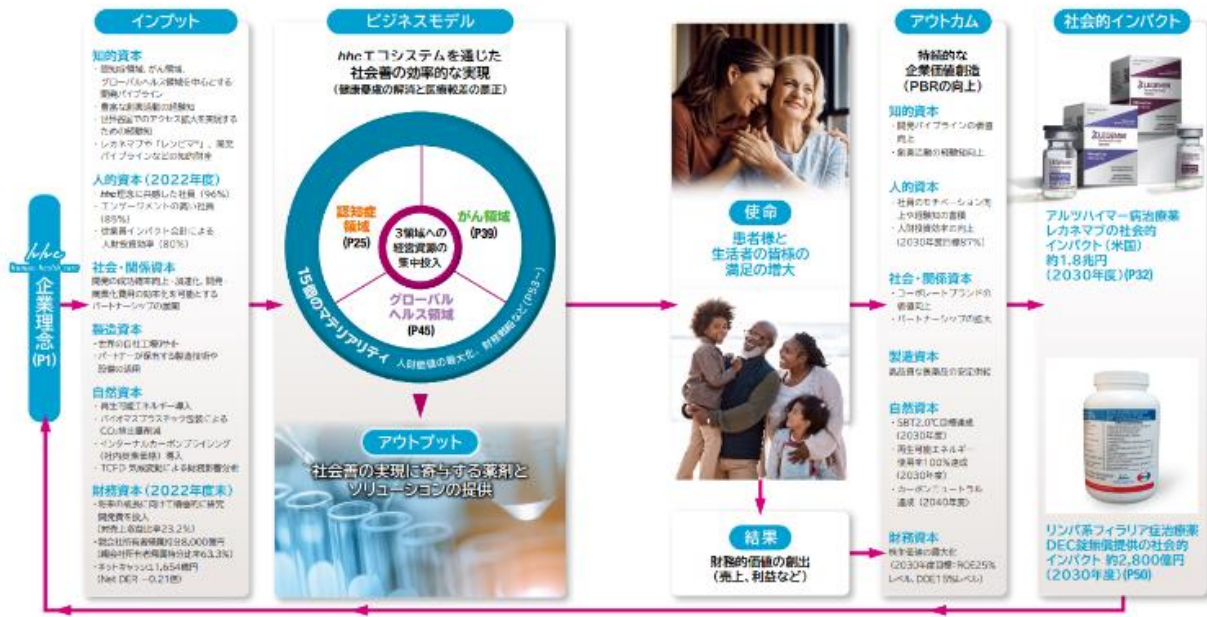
hhc
human health care
企業理念
(P1)

インプット

知的資本
・認知症領域、がん領域、グローバルヘルス領域を中心とする開発パイプライン
・豊富な創薬活動の経験知
・世界各国でのアクセス拡大を実現するための経験知
・レカネマブや「レンビマ」、開発パイプラインなどの知的財産

人的資本（2022年度）
・hhc理念に共感した社員（96%）
・エンゲージメントの高い社員（85%）
・従業員インパクト会計による人財投資効率（80%）

社会・関係資本
開発の成功確率向上・迅速化、開発・商業化費用の効率化を可能とするパートナーシップの展開

製造資本
・世界の自社工場ネットワーク
・パートナーが保有する製造技術や設備の活用

自然資本
・再生可能エネルギー導入
・バイオマスプラスチック包装による$CO_2$排出量削減
・インターナルカーボンプライシング（社内炭素価格）導入
・TCFD 気候変動による財務影響分析

財務資本（2022年度末）
・将来の成長に向けて積極的に研究開発費を投入（対売上収益比率23.2%）
・親会社所有者帰属持分8,000億円（親会社所有者帰属持分比率63.3%）
・ネットキャッシュ1,654億円（Net DER −0.21倍）

ビジネスモデル

hhcエコシステムを通じた社会善の効率的な実現
（健康憂慮の解消と医療較差の是正）

認知症領域
(P25)

3領域への経営資源の集中投入

がん領域
(P39)

グローバルヘルス領域
(P45)

15個のマテリアリティ 人財価値の最大化、財務戦略など（P53〜）

アウトプット

社会善の実現に寄与する薬剤とソリューションの提供

使命

患者様と生活者の皆様の満足の増大

結果

財務的価値の創出
（売上、利益など）

アウトカム

持続的な企業価値創造
（PBRの向上）

知的資本
・開発パイプラインの価値向上
・創薬活動の経験知向上

人的資本
・社員のモチベーション向上や経験知の蓄積
・人財投資効率の向上（2030年度目標87%）

社会・関係資本
・コーポレートブランドの価値向上
・パートナーシップの拡大

製造資本
高品質な医薬品の安定供給

自然資本
・SBT2.0℃目標達成（2030年度）
・再生可能エネルギー使用率100%達成（2030年度）
・カーボンニュートラル達成（2040年度）

財務資本
株主価値の最大化
（2030年度目標：ROE25%レベル、DOE15%レベル）

社会的インパクト

LEQEMBI

アルツハイマー病治療薬レカネマブの社会的インパクト（米国）約1.8兆円（2030年度）(P32)

リンパ系フィラリア症治療薬DEC錠無償提供の社会的インパクト 約2,800億円（2030年度）(P50)